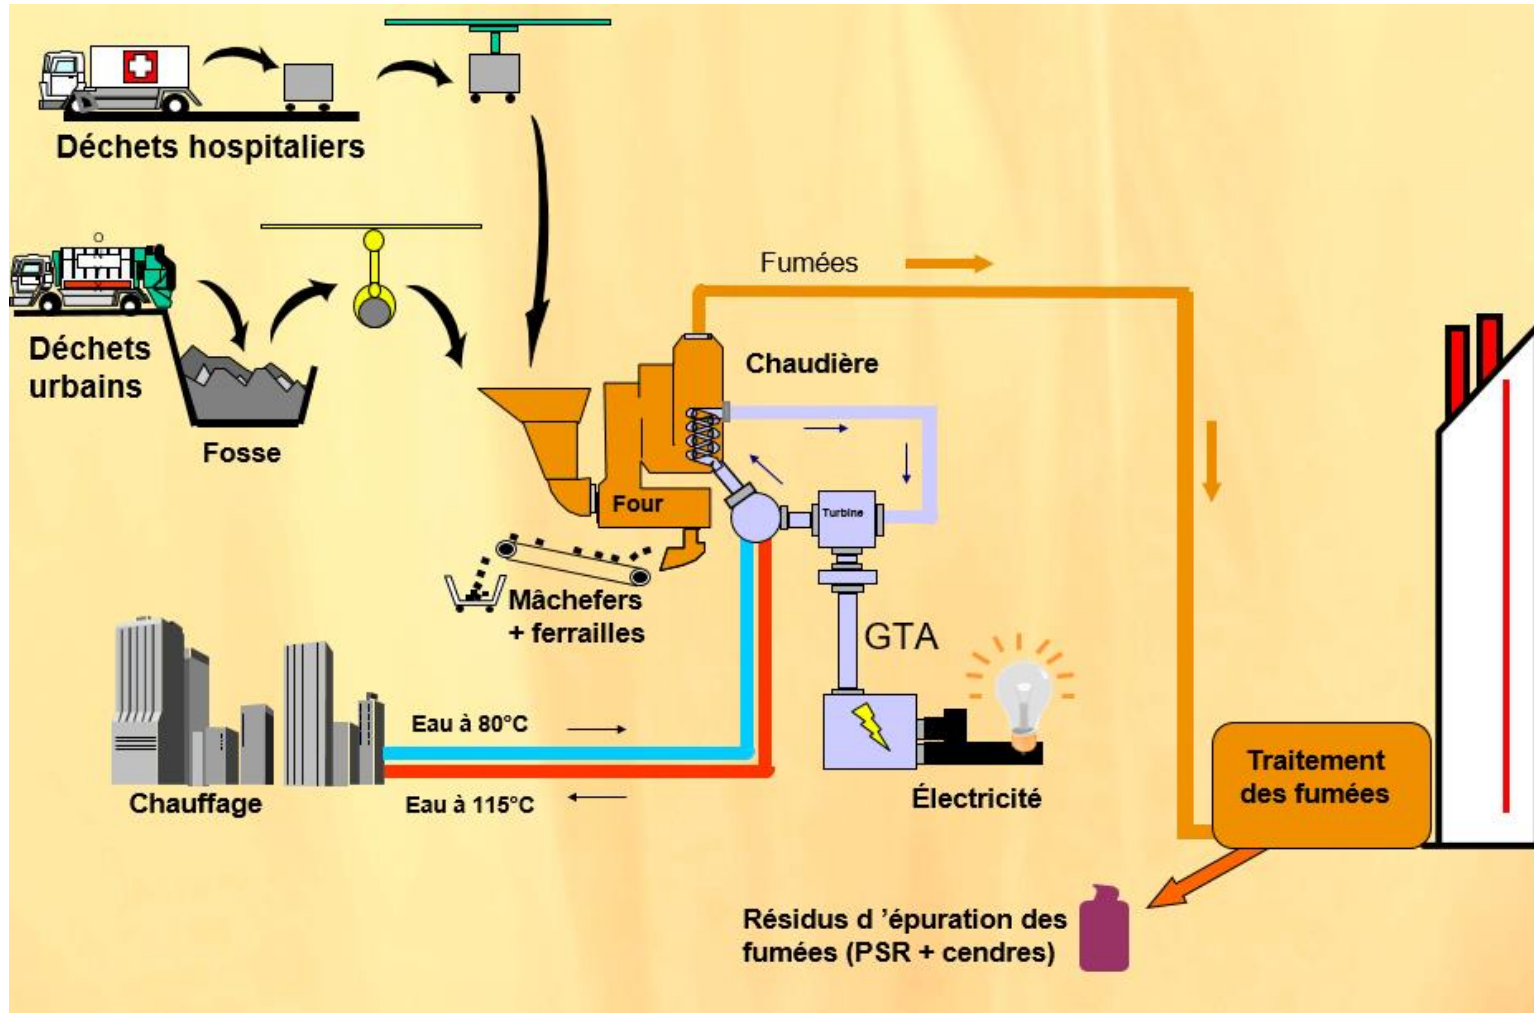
Déchets hospitaliers

Déchets urbains

Fosse

Fumées

Chaudière

Four

Turbine

Mâchefers + ferrailles

GTA

Chauffage

Eau à 80°C

Eau à 115°C

Électricité

Traitement des fumées

Résidus d ’épuration des fumées (PSR + cendres)